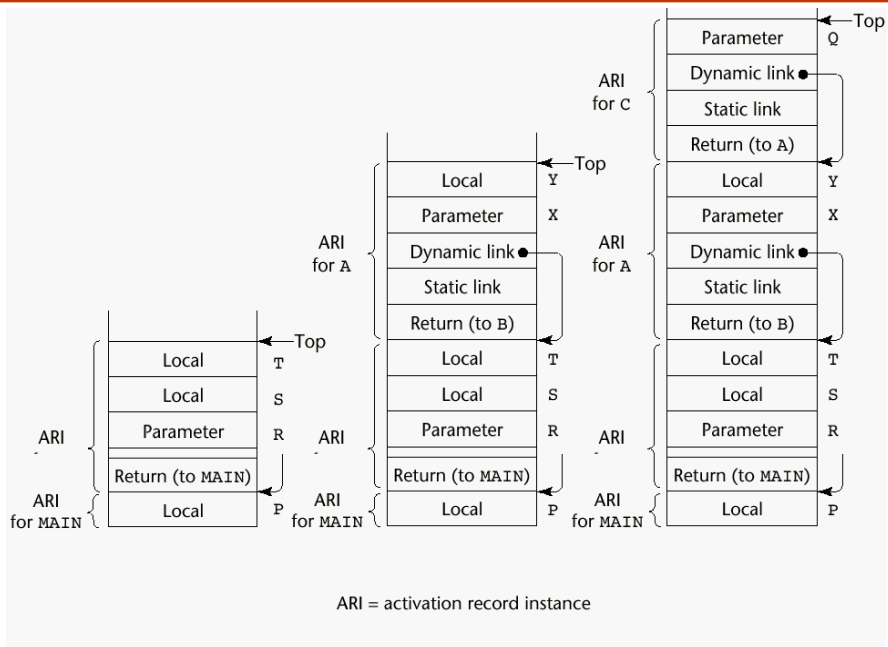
Top
Local T
Local S
Parameter R
ARI
Return (to MAIN)
ARI for MAIN
Local P

Top
ARI for A
Local Y
Parameter X
Dynamic link
Static link
Return (to B)
Local T
Local S
Parameter R
ARI
Return (to MAIN)
ARI for MAIN
Local P

Top
ARI for C
Parameter Q
Dynamic link
Static link
Return (to A)
ARI for A
Local Y
Parameter X
Dynamic link
Static link
Return (to B)
Local T
Local S
Parameter R
ARI
Return (to MAIN)
ARI for MAIN
Local P

ARI = activation record instance